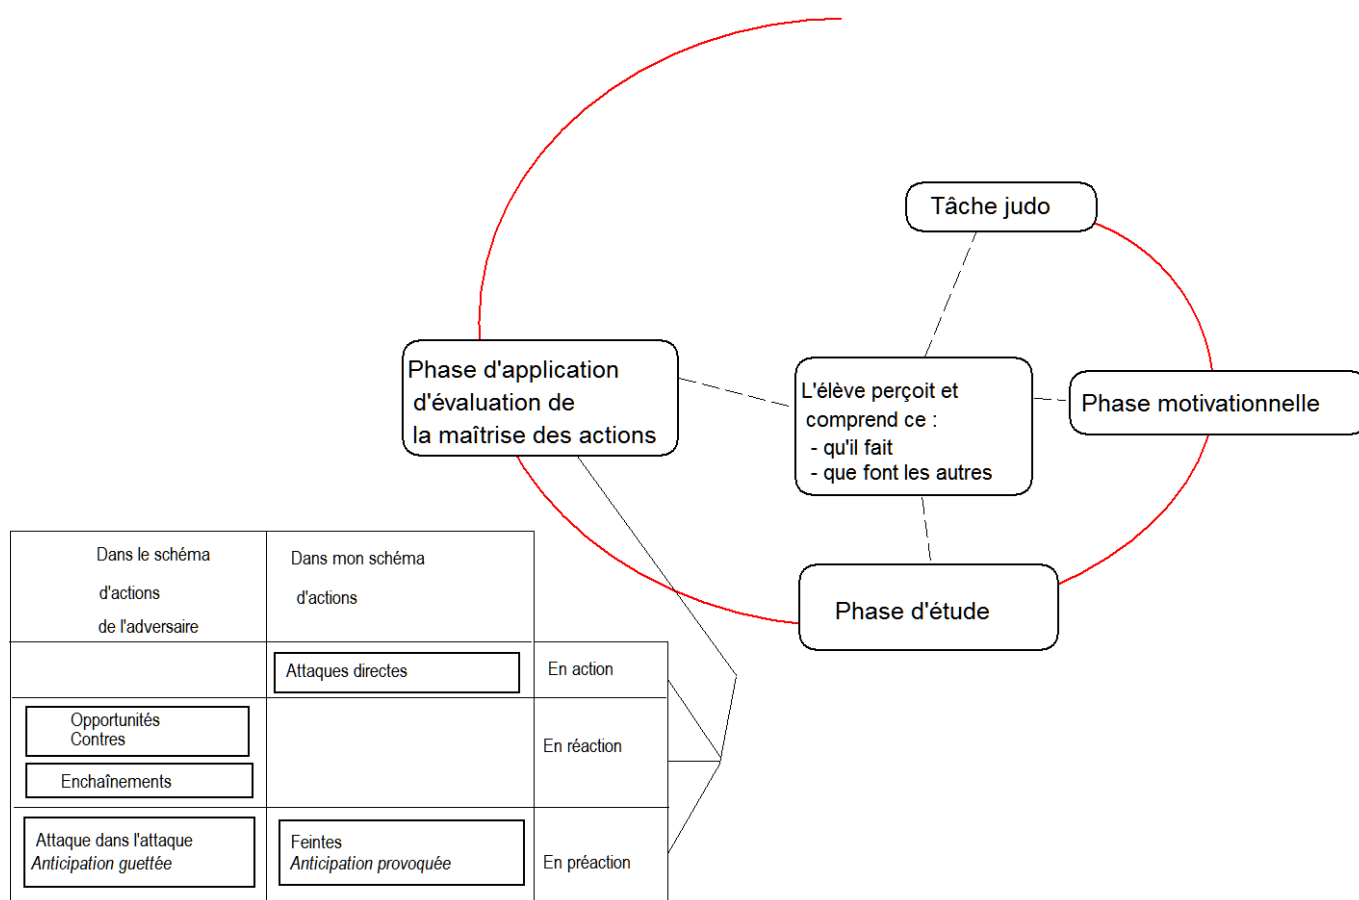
Tâche judo

Phase d'application d'évaluation de la maîtrise des actions

L'élève perçoit et comprend ce :
- qu'il fait
- que font les autres

Phase motivationnelle

Phase d'étude

| Dans le schéma d'actions de l'adversaire | Dans mon schéma d'actions | |
|---|---|---|
| | Attaques directes | En action |
| Opportunités Contres<br>Enchaînements | | En réaction |
| Attaque dans l'attaque *Anticipation guettée* | Feintes *Anticipation provoquée* | En préaction |